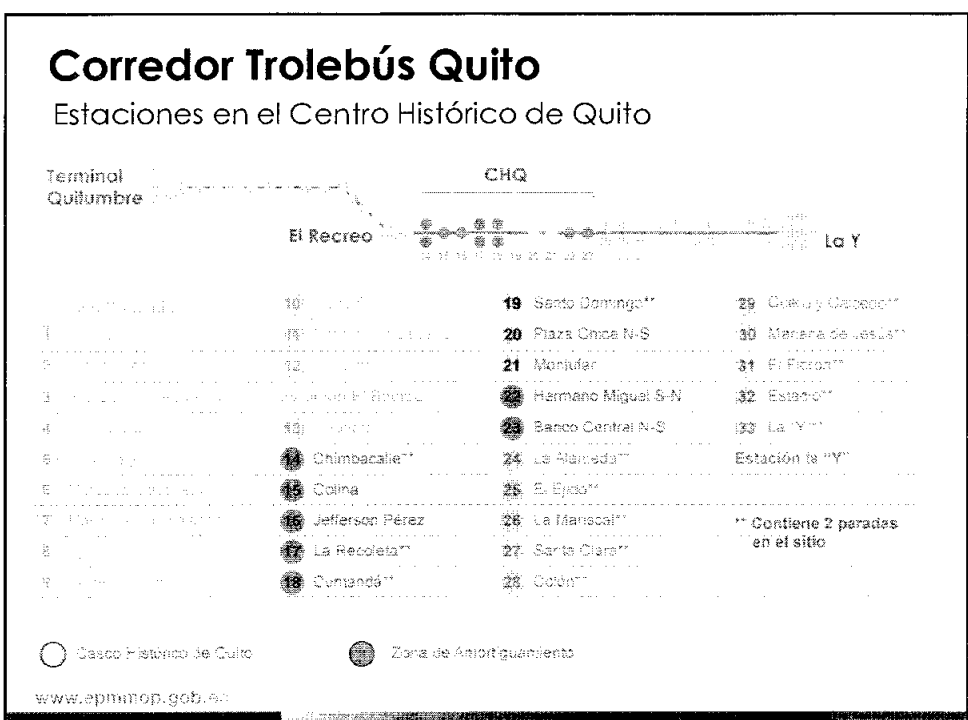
Corredor Trolebús Quito

Estaciones en el Centro Histórico de Quito

Terminal Quitumbre

CHQ

El Recreo

La Y

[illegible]

| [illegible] | 10 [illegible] | 19 Santo Domingo** | 29 Cuero y Caicedo** |
|---|---|---|---|
| 1 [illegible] | 11 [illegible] | 20 Plaza Chica N-S | 30 Mariana de Jesús** |
| 2 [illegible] | 12 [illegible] | 21 Montúfar | 31 El Florón** |
| 3 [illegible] | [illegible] El Recreo | 22 Hermano Miguel S-N | 32 Estadio** |
| 4 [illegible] | 13 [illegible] | 23 Banco Central N-S | 33 La "Y"** |
| 5 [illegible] | 14 Chimbacalle** | 24 La Alameda** | Estación la "Y" |
| 6 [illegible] | 15 Colina | 25 El Ejido** | |
| 7 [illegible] | 16 Jefferson Pérez | 26 La Mariscal** | ** Contiene 2 paradas en el sitio |
| 8 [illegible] | 17 La Recoleta** | 27 Santa Clara** | |
| 9 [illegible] | 18 Cumandá** | 28 Colón** | |

Casco Histórico de Quito

Zona de Amortiguamiento

www.epmmop.gob.ec